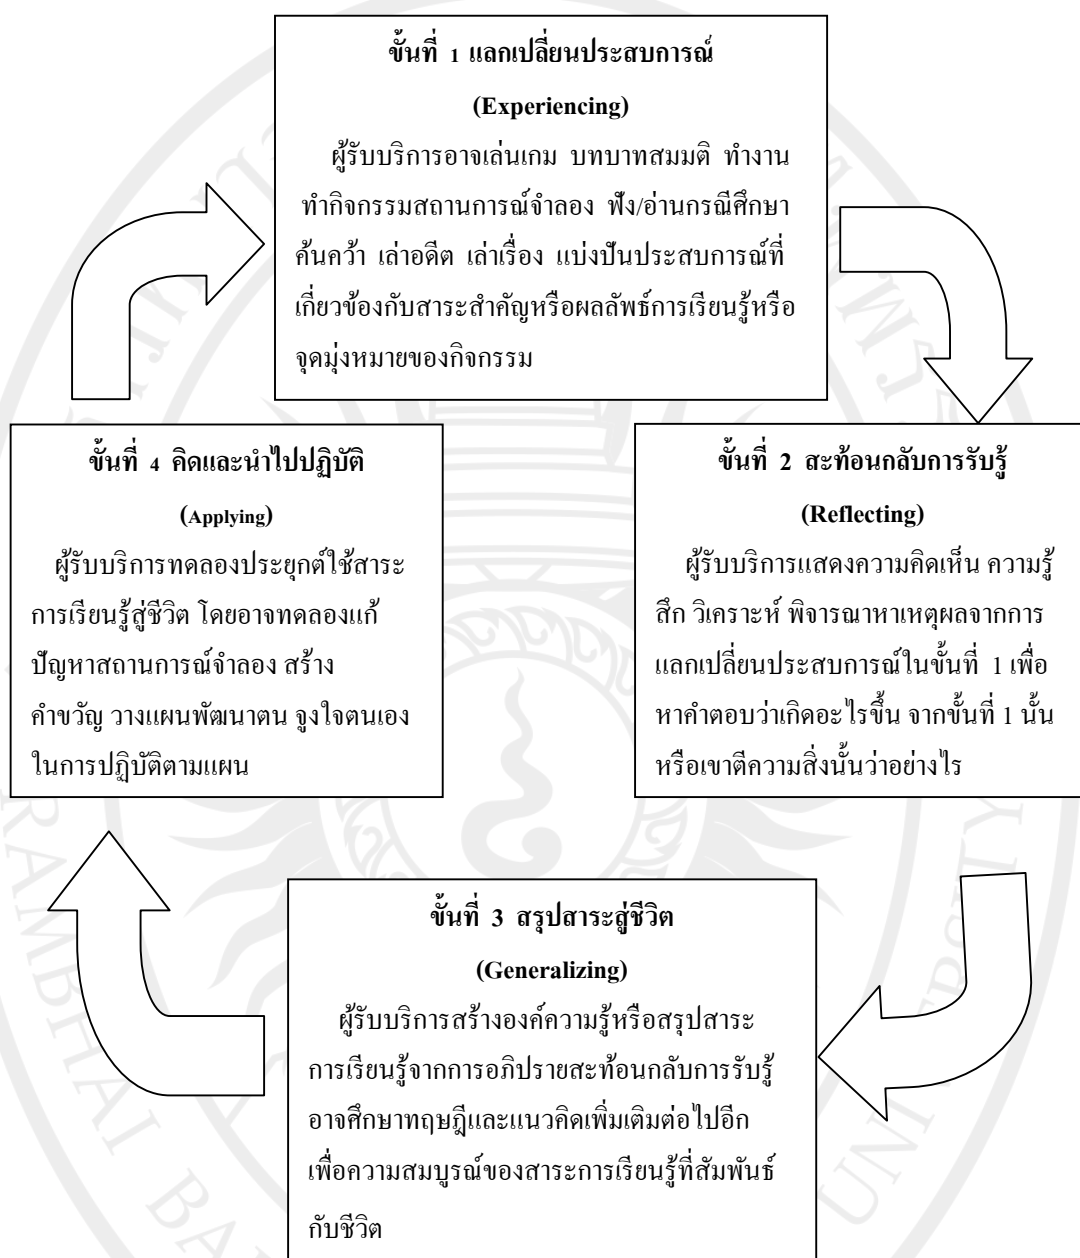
ขั้นที่ 1 แลกเปลี่ยนประสบการณ์

(Experiencing)

ผู้รับบริการอาจเล่นเกม บทบาทสมมติ ทำงาน ทำกิจกรรมสถานการณ์จำลอง ฟัง/อ่านกรณีศึกษา ค้นคว้า เล่าอดีต เล่าเรื่อง แบ่งปันประสบการณ์ที่เกี่ยวข้องกับสาระสำคัญหรือผลลัพธ์การเรียนรู้หรือจุดมุ่งหมายของกิจกรรม

ขั้นที่ 4 คิดและนำไปปฏิบัติ

(Applying)

ผู้รับบริการทดลองประยุกต์ใช้สาระการเรียนรู้สู่ชีวิต โดยอาจทดลองแก้ปัญหาสถานการณ์จำลอง สร้างคำขวัญ วางแผนพัฒนาตน จูงใจตนเองในการปฏิบัติตามแผน

ขั้นที่ 2 สะท้อนกลับการรับรู้

(Reflecting)

ผู้รับบริการแสดงความคิดเห็น ความรู้สึก วิเคราะห์ พิจารณาหาเหตุผลจากการแลกเปลี่ยนประสบการณ์ในขั้นที่ 1 เพื่อหาคำตอบว่าเกิดอะไรขึ้น จากขั้นที่ 1 นั้น หรือเขาตีความสิ่งนั้นว่าอย่างไร

ขั้นที่ 3 สรุปสาระสู่ชีวิต

(Generalizing)

ผู้รับบริการสร้างองค์ความรู้หรือสรุปสาระการเรียนรู้จากการอภิปรายสะท้อนกลับการรับรู้ อาจศึกษาทฤษฎีและแนวคิดเพิ่มเติมต่อไปอีก เพื่อความสมบูรณ์ของสาระการเรียนรู้ที่สัมพันธ์กับชีวิต